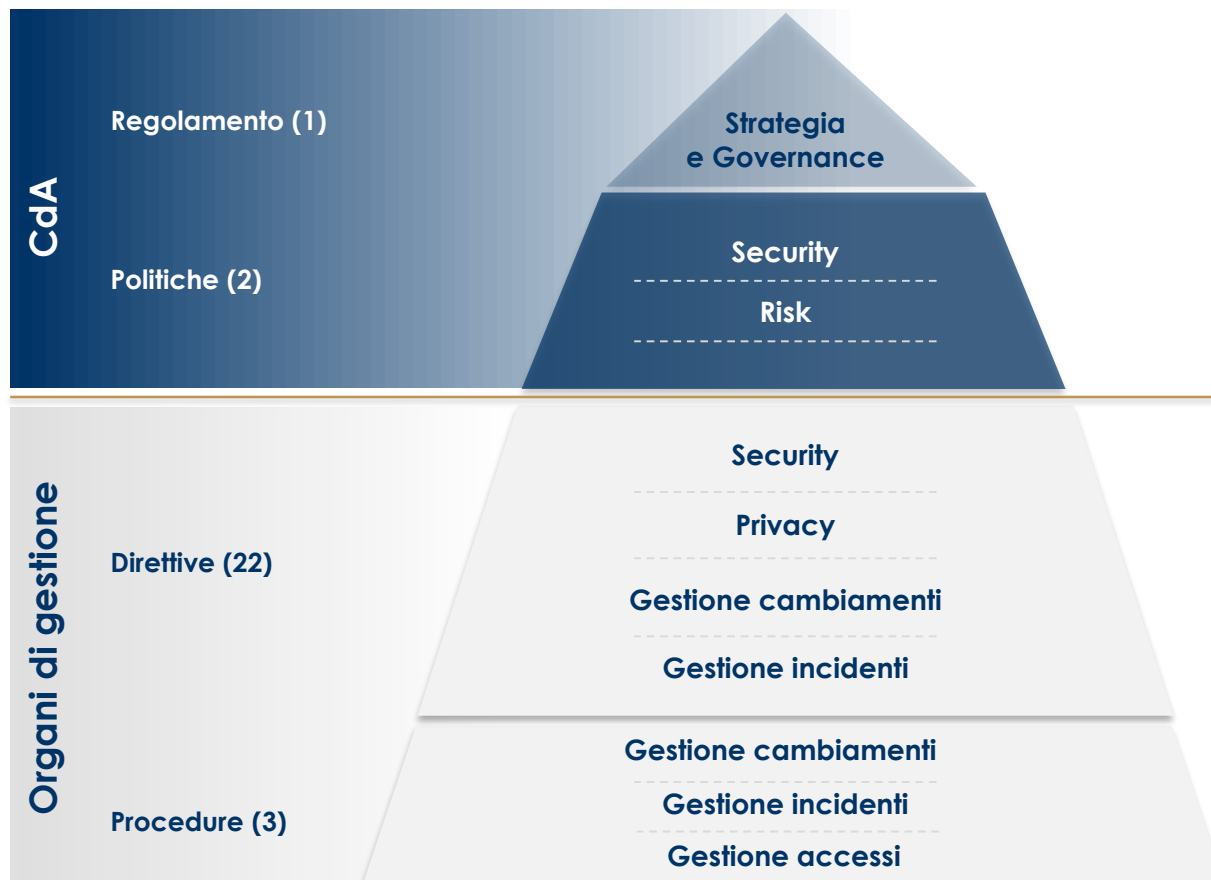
CdA

Regolamento (1)

Strategia
e Governance

Politiche (2)

Security

Risk

Organi di gestione

Direttive (22)

Security

Privacy

Gestione cambiamenti

Gestione incidenti

Procedure (3)

Gestione cambiamenti

Gestione incidenti

Gestione accessi